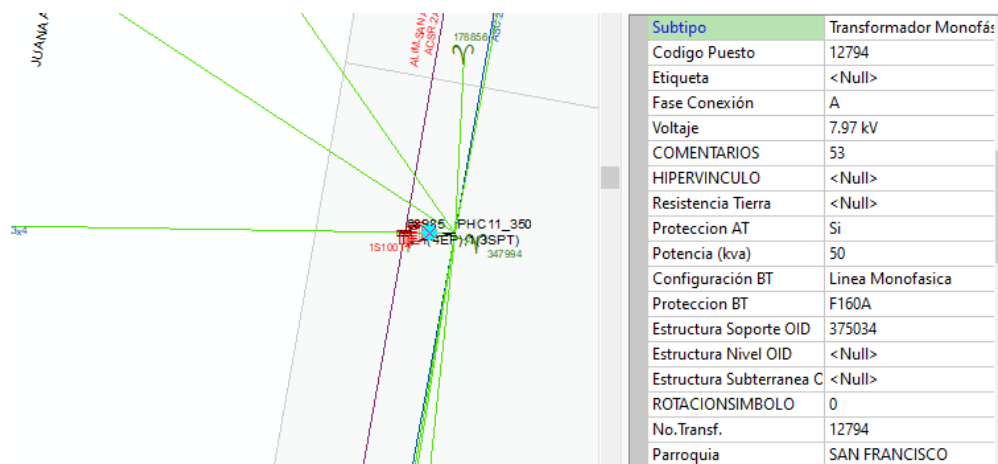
JUANA A

ALIM-SAN
ACSR 2

178856

ASC

3x4

38885 PHC11_350
(4EP) (3SPT)

1S1001

347994

| Subtipo | Transformador Monofás |
|---|---|
| Codigo Puesto | 12794 |
| Etiqueta | <Null> |
| Fase Conexión | A |
| Voltaje | 7.97 kV |
| COMENTARIOS | 53 |
| HIPERVINCULO | <Null> |
| Resistencia Tierra | <Null> |
| Proteccion AT | Si |
| Potencia (kva) | 50 |
| Configuración BT | Linea Monofasica |
| Proteccion BT | F160A |
| Estructura Soporte OID | 375034 |
| Estructura Nivel OID | <Null> |
| Estructura Subterranea C | <Null> |
| ROTACIONSIMBOLO | 0 |
| No.Transf. | 12794 |
| Parroquia | SAN FRANCISCO |